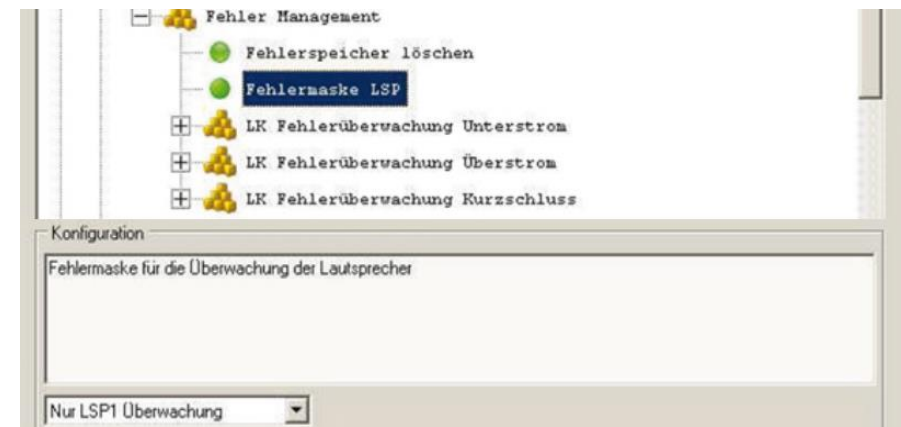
Fehler Management
Fehlerspeicher löschen
Fehlermaske LSP
LK Fehlerüberwachung Unterstrom
LK Fehlerüberwachung Überstrom
LK Fehlerüberwachung Kurzschluss
Konfiguration
Fehlermaske für die Überwachung der Lautsprecher
Nur LSP1 Überwachung